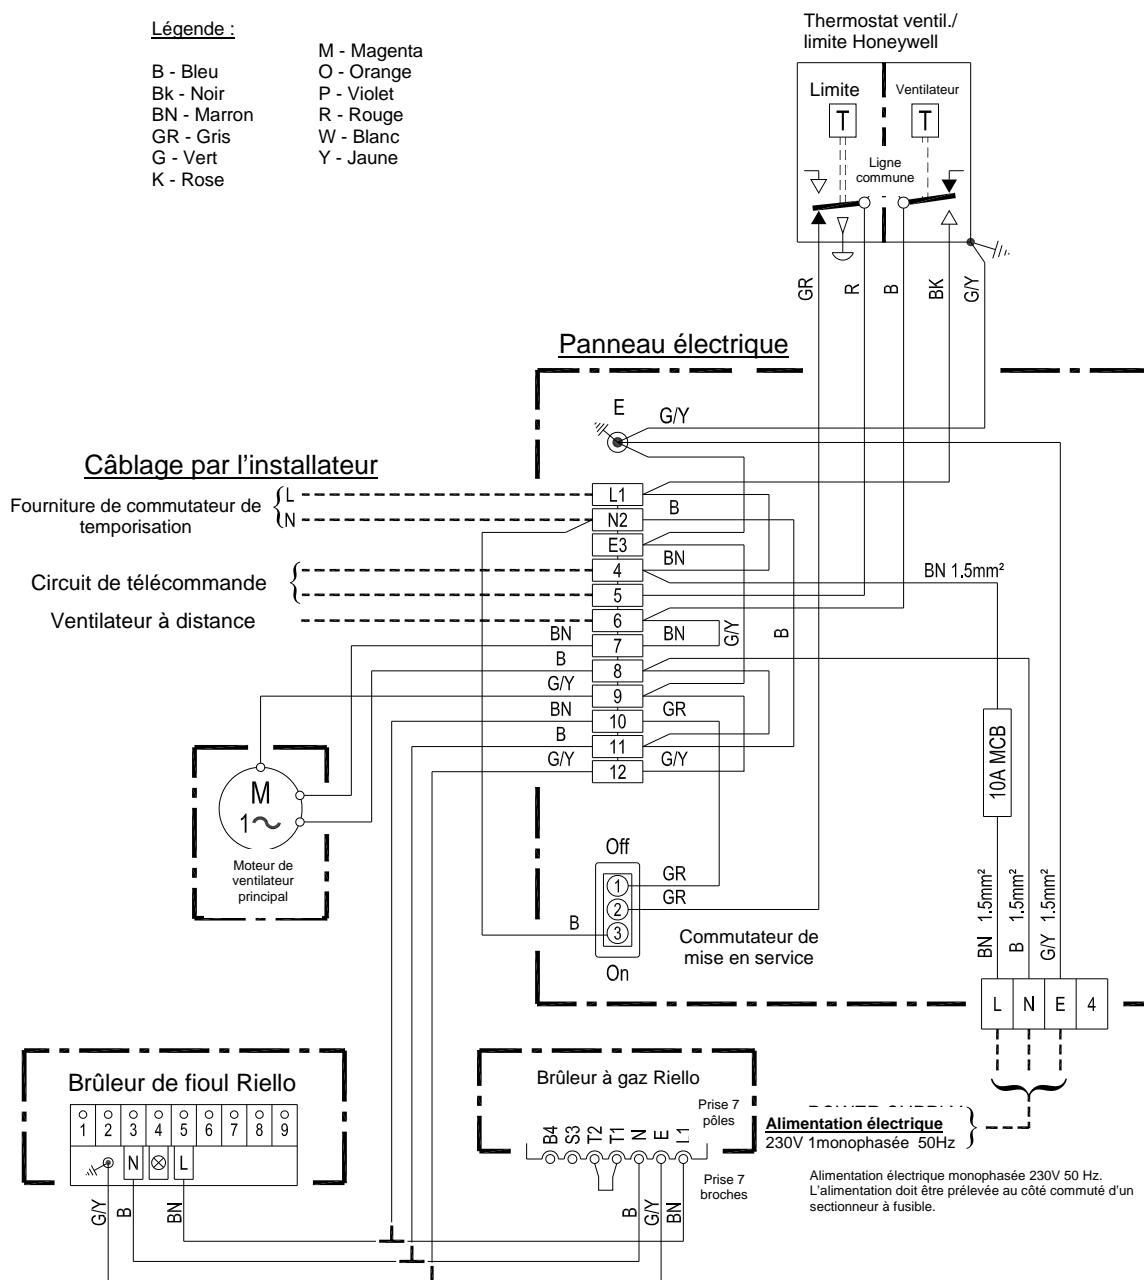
Légende :

B - Bleu
Bk - Noir
BN - Marron
GR - Gris
G - Vert
K - Rose

M - Magenta
O - Orange
P - Violet
R - Rouge
W - Blanc
Y - Jaune

Thermostat ventil./ limite Honeywell

Limite
Ventilateur
T
T
Ligne commune

GR R B BK G/Y

Panneau électrique

E
G/Y

Câblage par l'installateur

Fourniture de commutateur de temporisation
L
N

Circuit de télécommande

Ventilateur à distance

L1
N2
E3
4
5
6
7
8
9
10
11
12

B
BN
BN
G/Y
B
BN
B
G/Y
BN
B
G/Y
GR
G/Y

BN 1.5mm²

10A MCB

M
1~
Moteur de ventilateur principal

Off
1
2
3
On
GR
GR
B
Commutateur de mise en service

BN 1.5mm²
B 1.5mm²
G/Y 1.5mm²

L N E 4

Brûleur de fioul Riello
1 2 3 4 5 6 7 8 9
N L
G/Y B BN

Brûleur à gaz Riello
Prise 7 pôles
B4 S3 T2 T1 N E L1
Prise 7 broches
B G/Y BN

POWER SUPPLY
Alimentation électrique
230V 1monophasée 50Hz

Alimentation électrique monophasée 230V 50 Hz. L'alimentation doit être prélevée au côté commuté d'un sectionneur à fusible.